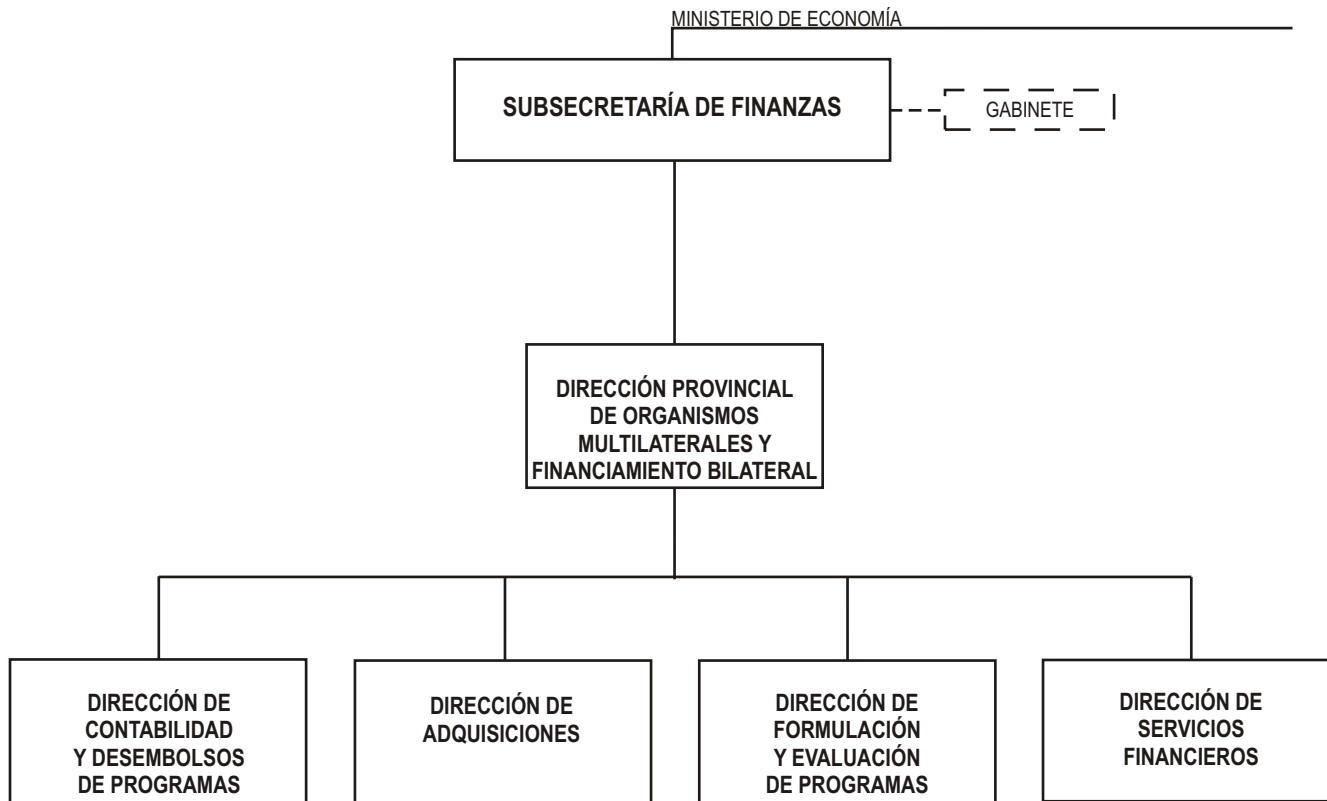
MINISTERIO DE ECONOMÍA

SUBSECRETARÍA DE FINANZAS

GABINETE

DIRECCIÓN PROVINCIAL DE ORGANISMOS MULTILATERALES Y FINANCIAMIENTO BILATERAL

DIRECCIÓN DE CONTABILIDAD Y DESEMBOLSOS DE PROGRAMAS

DIRECCIÓN DE ADQUISICIONES

DIRECCIÓN DE FORMULACIÓN Y EVALUACIÓN DE PROGRAMAS

DIRECCIÓN DE SERVICIOS FINANCIEROS